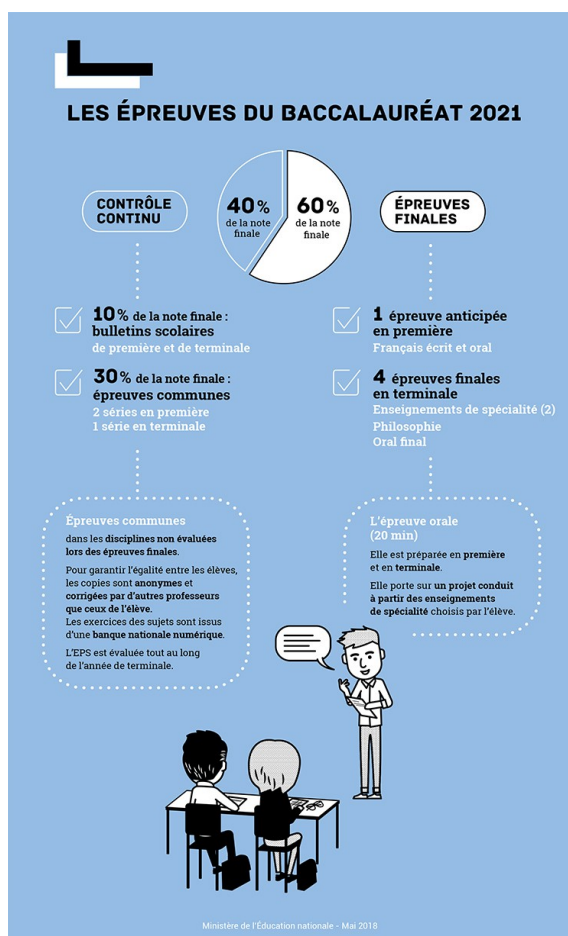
LES ÉPREUVES DU BACCALAURÉAT 2021

CONTRÔLE CONTINU

40% de la note finale

60% de la note finale

ÉPREUVES FINALES

10% de la note finale : bulletins scolaires
de première et de terminale

30% de la note finale : épreuves communes
2 séries en première
1 série en terminale

1 épreuve anticipée en première
Français écrit et oral

4 épreuves finales en terminale
Enseignements de spécialité (2)
Philosophie
Oral final

Épreuves communes
dans les disciplines non évaluées lors des épreuves finales.

Pour garantir l'égalité entre les élèves, les copies sont anonymes et corrigées par d'autres professeurs que ceux de l'élève.
Les exercices des sujets sont issus d'une banque nationale numérique.

L'EPS est évaluée tout au long de l'année de terminale.

L'épreuve orale (20 min)
Elle est préparée en première et en terminale.

Elle porte sur un projet conduit à partir des enseignements de spécialité choisis par l'élève.

Ministère de l'Éducation nationale - Mai 2018